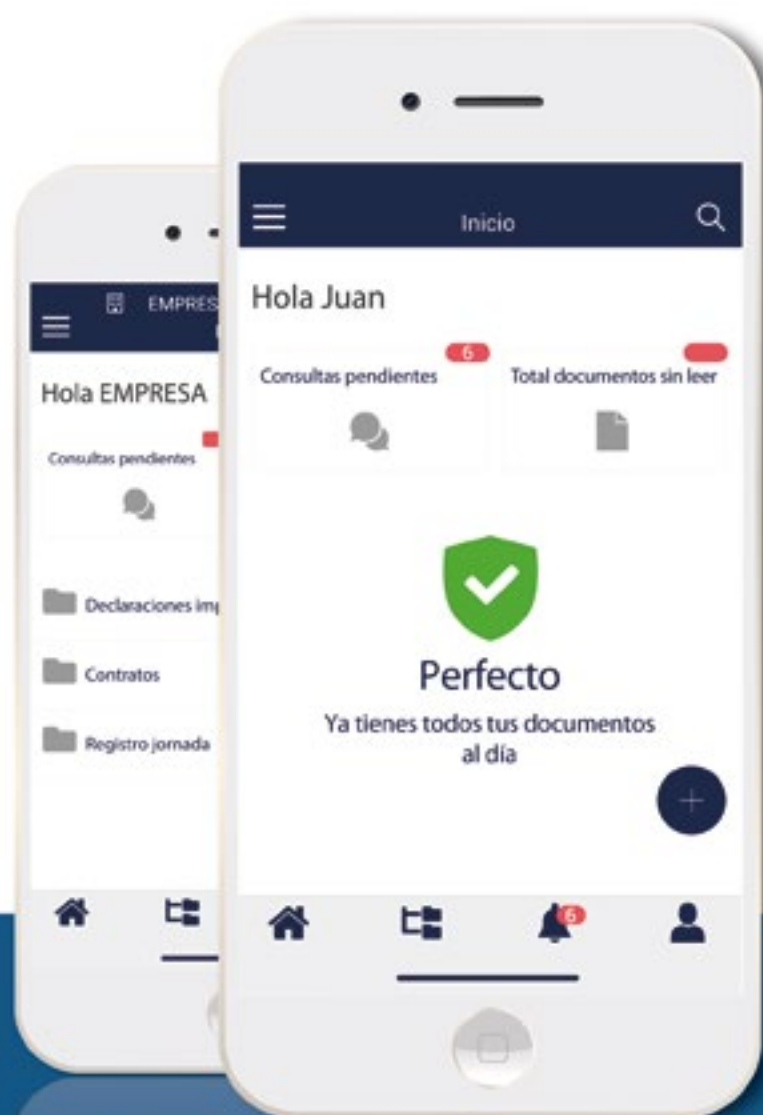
EMPRES

Hola EMPRESA

Consultas pendientes

Declaraciones imp

Contratos

Registro jornada

Inicio

Hola Juan

6

Consultas pendientes

Total documentos sin leer

Perfecto

Ya tienes todos tus documentos al día

+

6